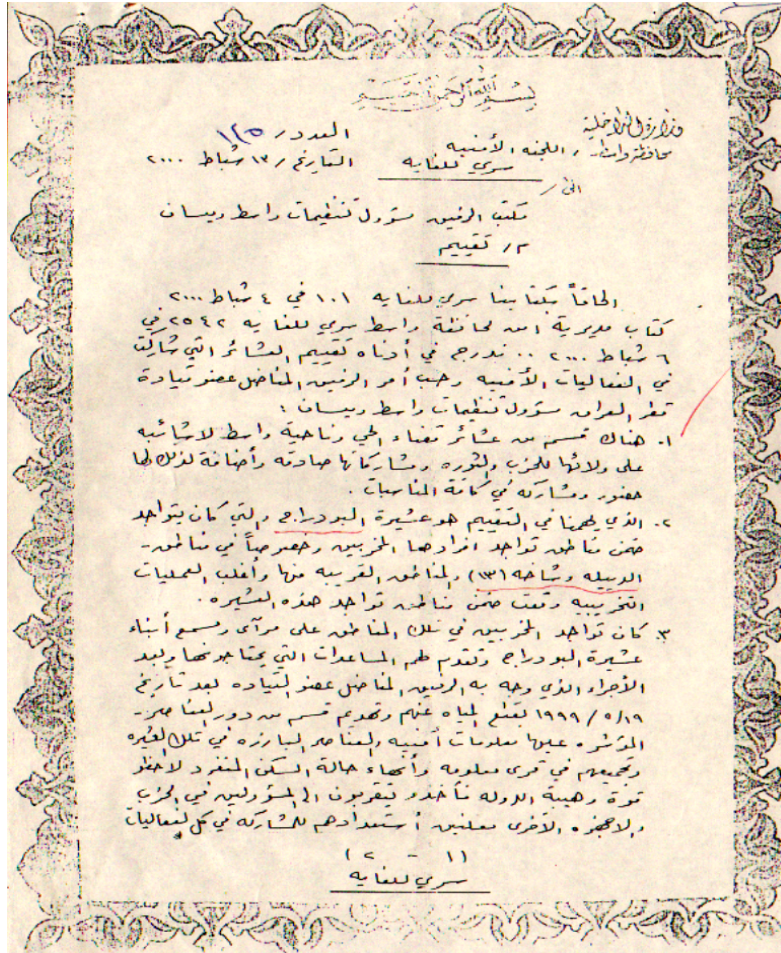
بسم الله الرحمن الرحيم

وزارة الداخلية
محافظة واسط / اللجنة الأمنية
سري للغاية

العدد / ١٢٥
التاريخ / ١٢ شباط ٢٠٠٠

الى /
مكتب الرفيق مسؤول تنظيمات واسط وميسان
م / تقييم

الحاقاً بكتابنا سري للغاية ١٠١ في ٤ شباط ٢٠٠٠
كتاب مديرية امن محافظة واسط سري للغاية ٢٥٤٢ في ٦ شباط ٢٠٠٠ .. ندرج في أدناه تقييم العشائر التي شاركت في الفعاليات الأمنية وحسب أمر الرفيق المناضل عضو قيادة قطر العراق مسؤول تنظيمات واسط وميسان :

١. هناك قسم من عشائر قضاء الحي وناحية واسط لا يحاسبه على ولائها للحزب والثورة ومشاركتها جادة وأضافة لذلك لها حضور ومشاركة في كافة المناسبات .
٢. الذي يهمنا في التقييم هو عشيرة البو دراج والتي كان يتواجد ضمن مناطق تواجد افرادها المخربين وخصوصاً في مناطق الوسيلة وشاخة (٣١) والمناطق القريبة منها واغلب العمليات التخريبية وقعت ضمن مناطق تواجد هذه العشيرة .
٣. كان تواجد المخربين في تلك المناطق على مرأى ومسمع أبناء عشيرة البو دراج وتقدم لهم المساعدات التي يحتاجونها وبعد الأجراء الذي وجه به الرفيق المناضل عضو القيادة بعد تاريخ ١٩/٥/١٩٩٩ لقطع المياه عنهم وتهديم قسم من دورهم لعدم تقديم المؤشر . عن أي معلومات أمنية المناصر البارزة في تلك العشيرة وتجمعهم في قرى معلومة وأنهاء حالة السكن المنفرد لا يحفظ قوة وهيبة الدولة ما تجد يقربون المسؤولين في الحزب والاجهزة الاخرى معلنين أستعدادهم للمشاركة في كل الفعاليات

( ١ - ٢ )
سري للغاية